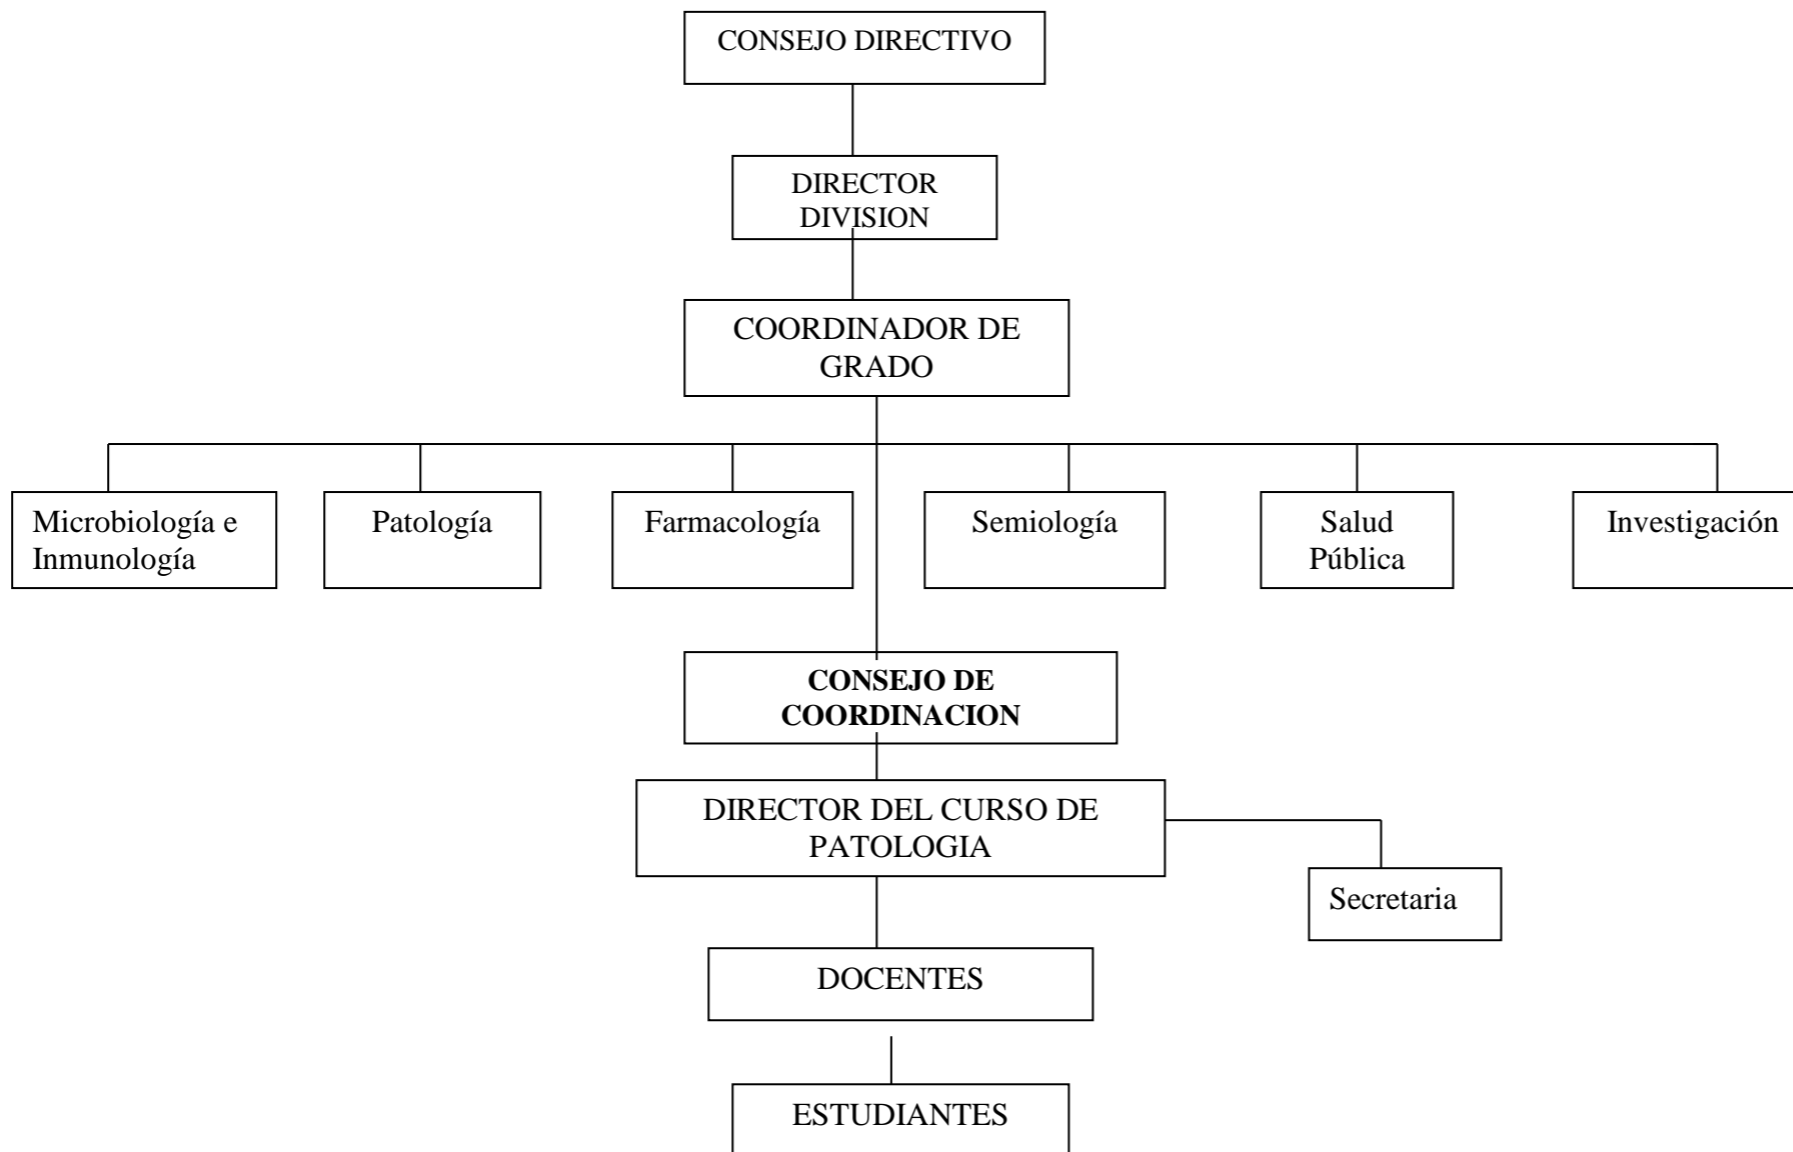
CONSEJO DIRECTIVO

DIRECTOR DIVISION

COORDINADOR DE GRADO

Microbiología e Inmunología

Patología

Farmacología

Semiología

Salud Pública

Investigación

**CONSEJO DE COORDINACION**

DIRECTOR DEL CURSO DE PATOLOGIA

Secretaria

DOCENTES

ESTUDIANTES